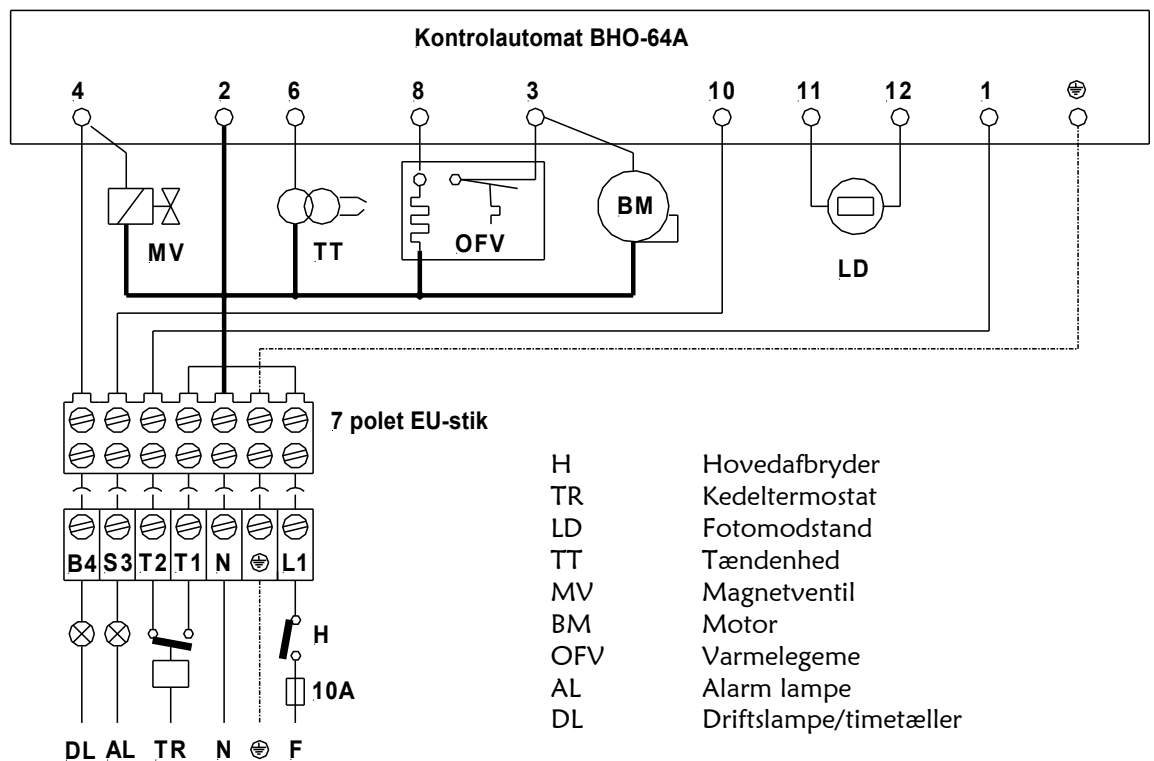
Kontrolautomat BHO-64A

4 2 6 8 3 10 11 12 1 ⏚

MV TT OFV BM LD

7 polet EU-stik

B4 S3 T2 T1 N ⏚ L1

H

10A

DL AL TR N ⏚ F

| | |
|---|---|
| H | Hovedafbryder |
| TR | Kedeltermostat |
| LD | Fotomodstand |
| TT | Tændenhed |
| MV | Magnetventil |
| BM | Motor |
| OFV | Varmelegeme |
| AL | Alarm lampe |
| DL | Driftslampe/timetæller |